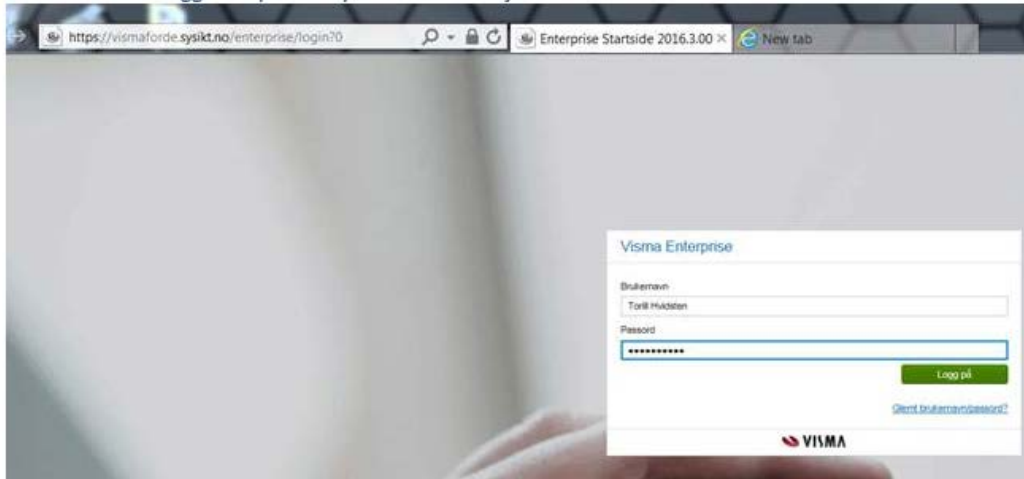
https://vismaforde.sysikt.no/enterprise/login?0

Enterprise Startside 2016.3.00 ×

New tab

Visma Enterprise

Brukernavn

Torill Hvidsten

Passord

•••••••••••

Logg på

Glemt brukernavn/passord?

VISMA